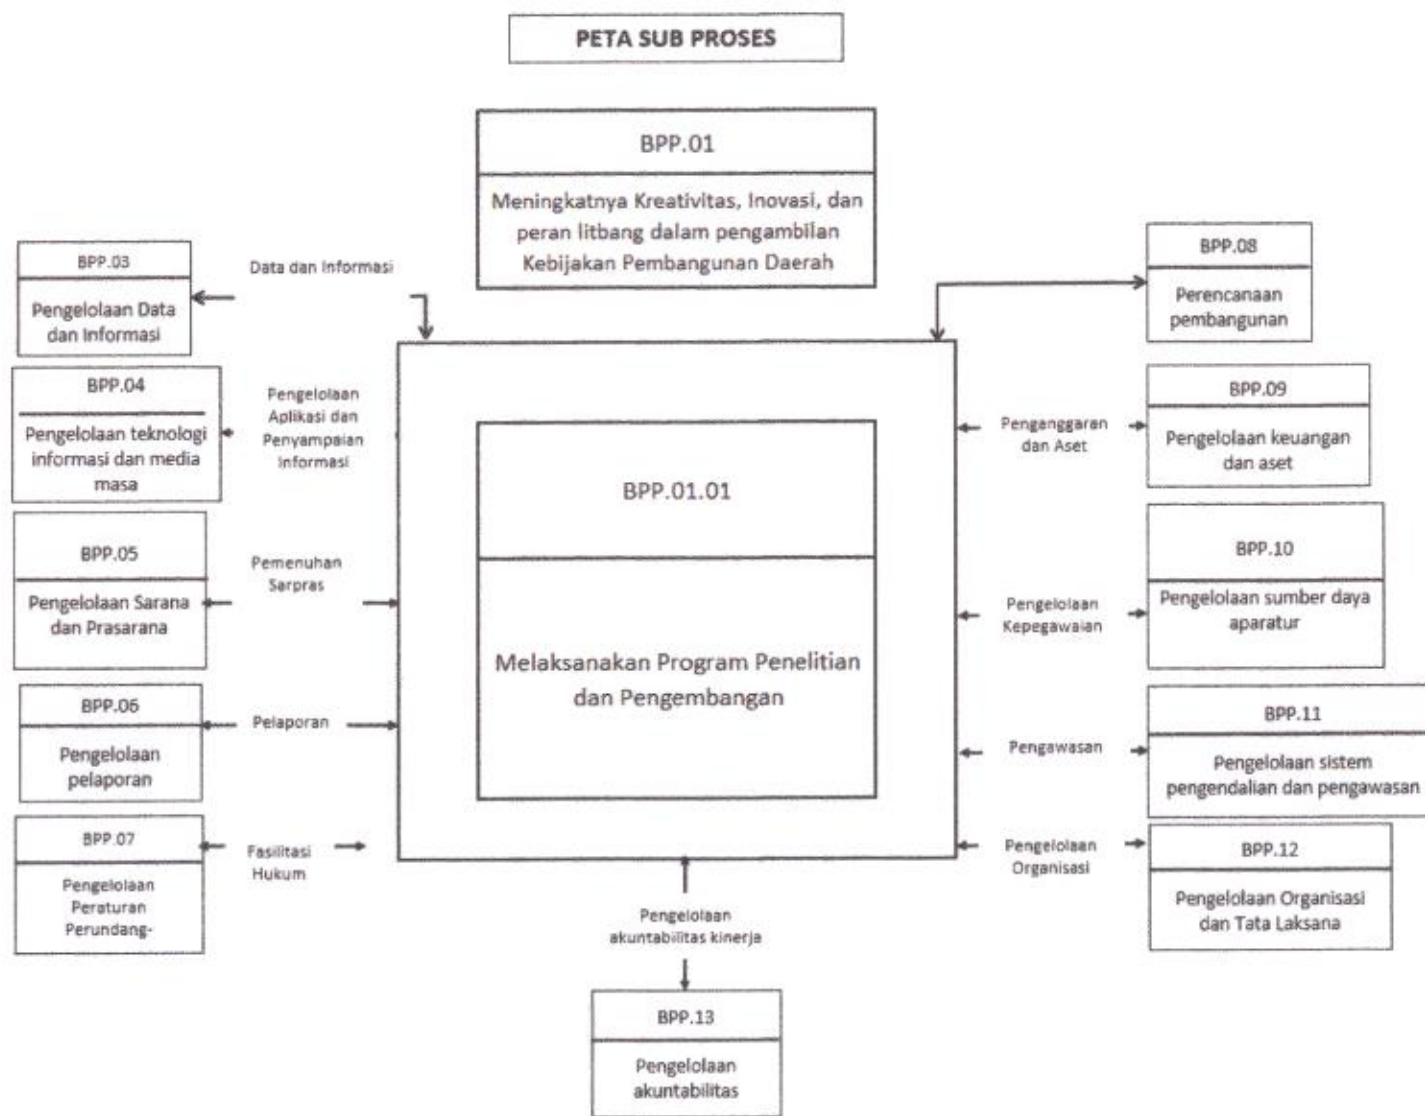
PETA SUB PROSES

BPP.01

Meningkatnya Kreativitas, Inovasi, dan peran litbang dalam pengambilan Kebijakan Pembangunan Daerah

BPP.03

Pengelolaan Data dan Informasi

Data dan Informasi

BPP.04

Pengelolaan teknologi informasi dan media masa

Pengelolaan Aplikasi dan Penyampaian Informasi

BPP.05

Pengelolaan Sarana dan Prasarana

Pemenuhan Sarpras

BPP.06

Pengelolaan pelaporan

Pelaporan

BPP.07

Pengelolaan Peraturan Perundang-

Fasilitasi Hukum

BPP.01.01

Melaksanakan Program Penelitian dan Pengembangan

BPP.08

Perencanaan pembangunan

Penganggaran dan Aset

BPP.09

Pengelolaan keuangan dan aset

Pengelolaan Kepegawaian

BPP.10

Pengelolaan sumber daya aparatur

Pengawasan

BPP.11

Pengelolaan sistem pengendalian dan pengawasan

Pengelolaan Organisasi

BPP.12

Pengelolaan Organisasi dan Tata Laksana

Pengelolaan akuntabilitas kinerja

BPP.13

Pengelolaan akuntabilitas